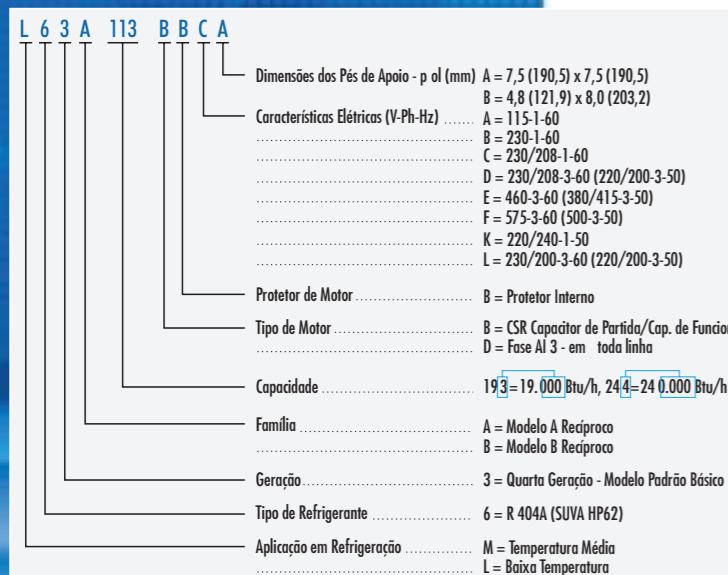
L 6 3 A 113 B B C A

Dimensões dos Pés de Apoio - p ol (mm) A = 7,5 (190,5) x 7,5 (190,5)
B = 4,8 (121,9) x 8,0 (203,2)

Características Elétricas (V-Ph-Hz) ........ A = 115-1-60
........................................ B = 230-1-60
........................................ C = 230/208-1-60
........................................ D = 230/208-3-60 (220/200-3-50)
........................................ E = 460-3-60 (380/415-3-50)
........................................ F = 575-3-60 (500-3-50)
........................................ K = 220/240-1-50
........................................ L = 230/200-3-60 (220/200-3-50)

Protetor de Motor ........................ B = Protetor Interno

Tipo de Motor ........................... B = CSR Capacitor de Partida/Cap. de Funcio
........................................ D = Fase Al 3 - em toda linha

Capacidade ............................... 193=19.000 Btu/h, 244=24 0.000 Btu/h

Família .................................. A = Modelo A Recíproco
........................................ B = Modelo B Recíproco

Geração .................................. 3 = Quarta Geração - Modelo Padrão Básico

Tipo de Refrigerante ..................... 6 = R 404A (SUVA HP62)

Aplicação em Refrigeração ................ M = Temperatura Média
........................................ L = Baixa Temperatura